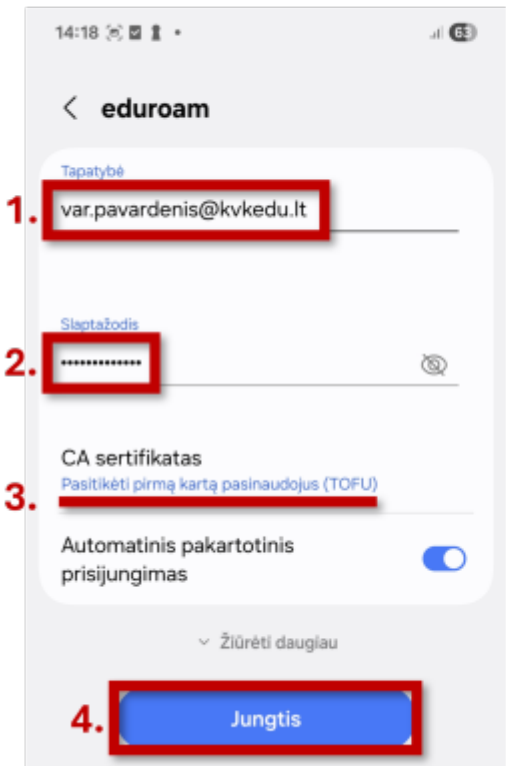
14:18

63

eduroam

Tapatybė

1. var.pavardenis@kvkedu.lt

Slaptažodis

2. ••••••••••••••

CA sertifikatas

3. Pasitikėti pirmą kartą pasinaudojus (TOFU)

Automatinis pakartotinis prisijungimas

Žiūrėti daugiau

4. Jungtis